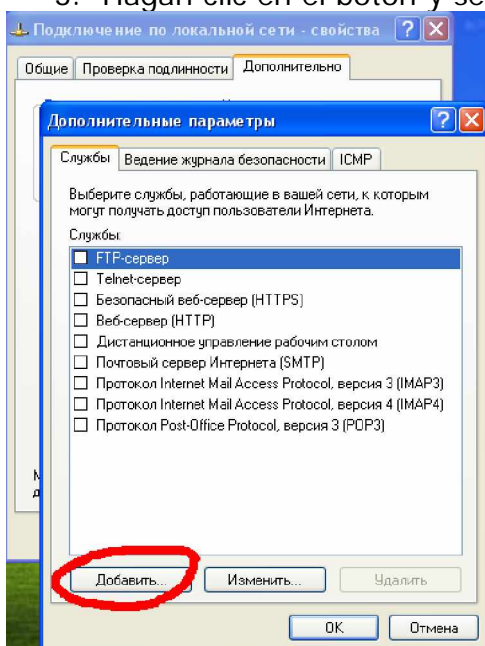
3. Hagan clic en el botón y se

Подключение по локальной сети - свойства

Общие | Проверка подлинности | Дополнительно

Дополнительные параметры

Службы | Ведение журнала безопасности | ICMP

Выберите службы, работающие в вашей сети, к которым могут получать доступ пользователи Интернета.

Службы:

FTP-сервер
Telnet-сервер
Безопасный веб-сервер (HTTPS)
Веб-сервер (HTTP)
Дистанционное управление рабочим столом
Почтовый сервер Интернета (SMTP)
Протокол Internet Mail Access Protocol, версия 3 (IMAP3)
Протокол Internet Mail Access Protocol, версия 4 (IMAP4)
Протокол Post-Office Protocol, версия 3 (POP3)

Добавить... | Изменить... | Удалить

OK | Отмена